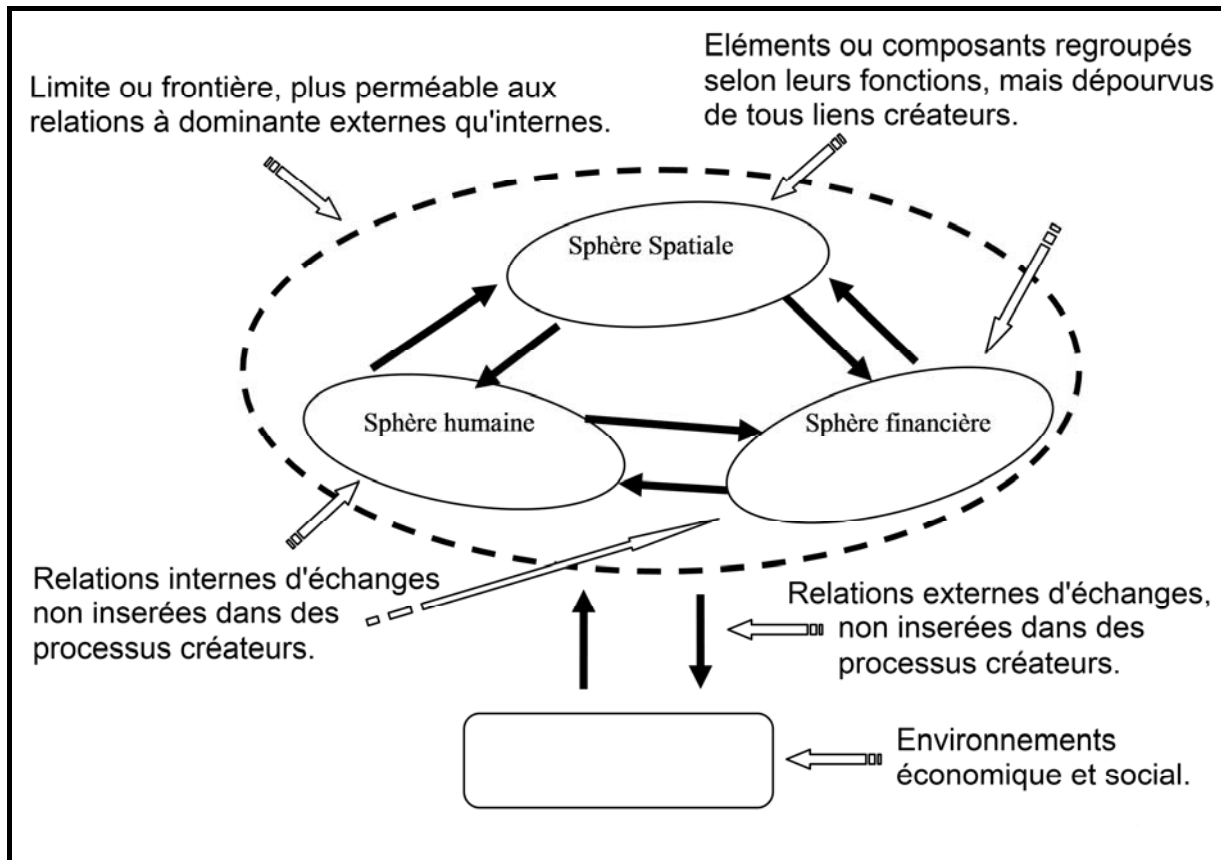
Limite ou frontière, plus perméable aux relations à dominante externes qu'internes.

Eléments ou composants regroupés selon leurs fonctions, mais dépourvus de tous liens créateurs.

Sphère Spatiale

Sphère humaine

Sphère financière

Relations internes d'échanges non inserées dans des processus créateurs.

Relations externes d'échanges, non inserées dans des processus créateurs.

Environnements économique et social.